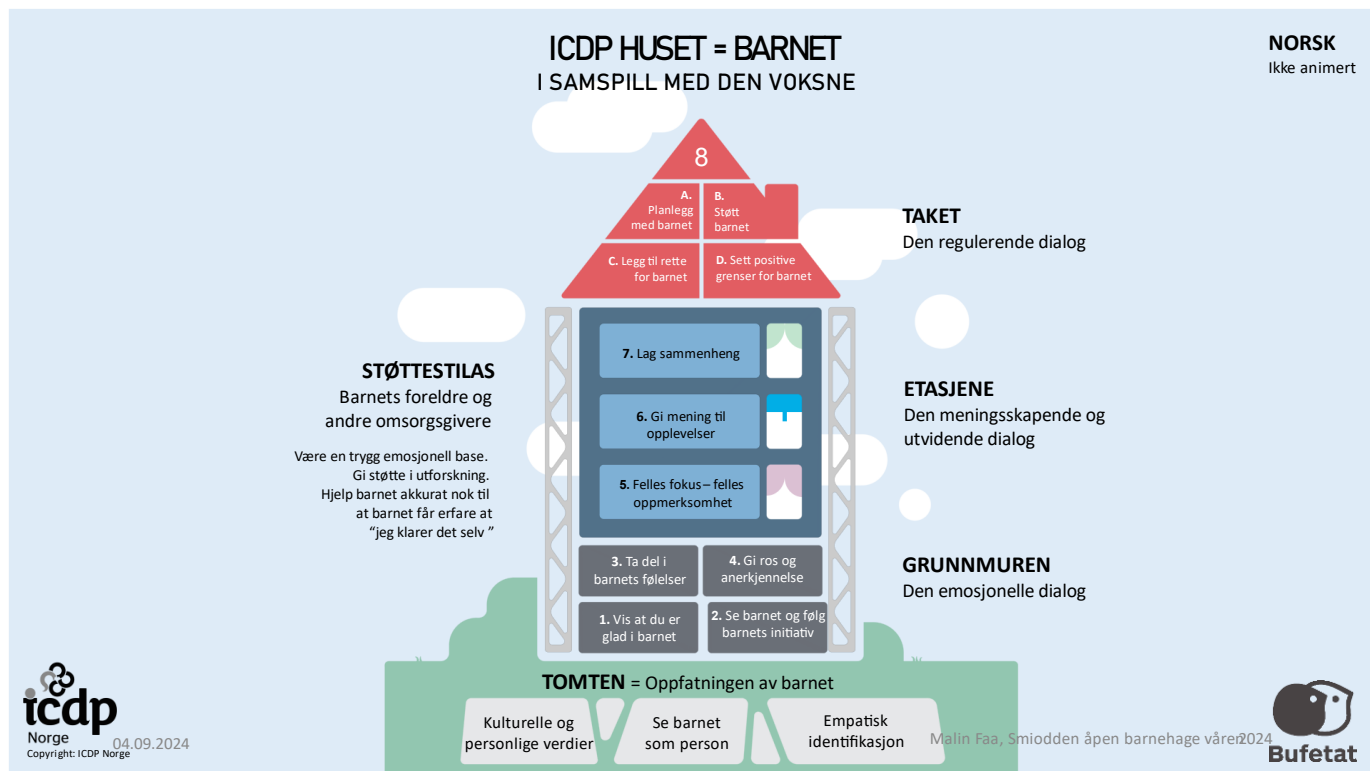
ICDP HUSET = BARNET
I SAMSPILL MED DEN VOKSNE

NORSK
Ikke animert

8

A. Planlegg med barnet

B. Støtt barnet

C. Legg til rette for barnet

D. Sett positive grenser for barnet

TAKET
Den regulerende dialog

STØTTESTILAS
Barnets foreldre og andre omsorgsgivere

Være en trygg emosjonell base.
Gi støtte i utforskning.
Hjelp barnet akkurat nok til at barnet får erfare at "jeg klarer det selv "

7. Lag sammenheng

6. Gi mening til opplevelser

5. Felles fokus – felles oppmerksomhet

ETASJENE
Den meningsskapende og utvidende dialog

3. Ta del i barnets følelser

4. Gi ros og anerkjennelse

1. Vis at du er glad i barnet

2. Se barnet og følg barnets initiativ

GRUNNMUREN
Den emosjonelle dialog

TOMTEN = Oppfatningen av barnet

Kulturelle og personlige verdier

Se barnet som person

Empatisk identifikasjon

icdp
Norge
Copyright: ICDP Norge

04.09.2024

Malin Faa, Smiodden åpen barnehage våren 2024

Bufetat